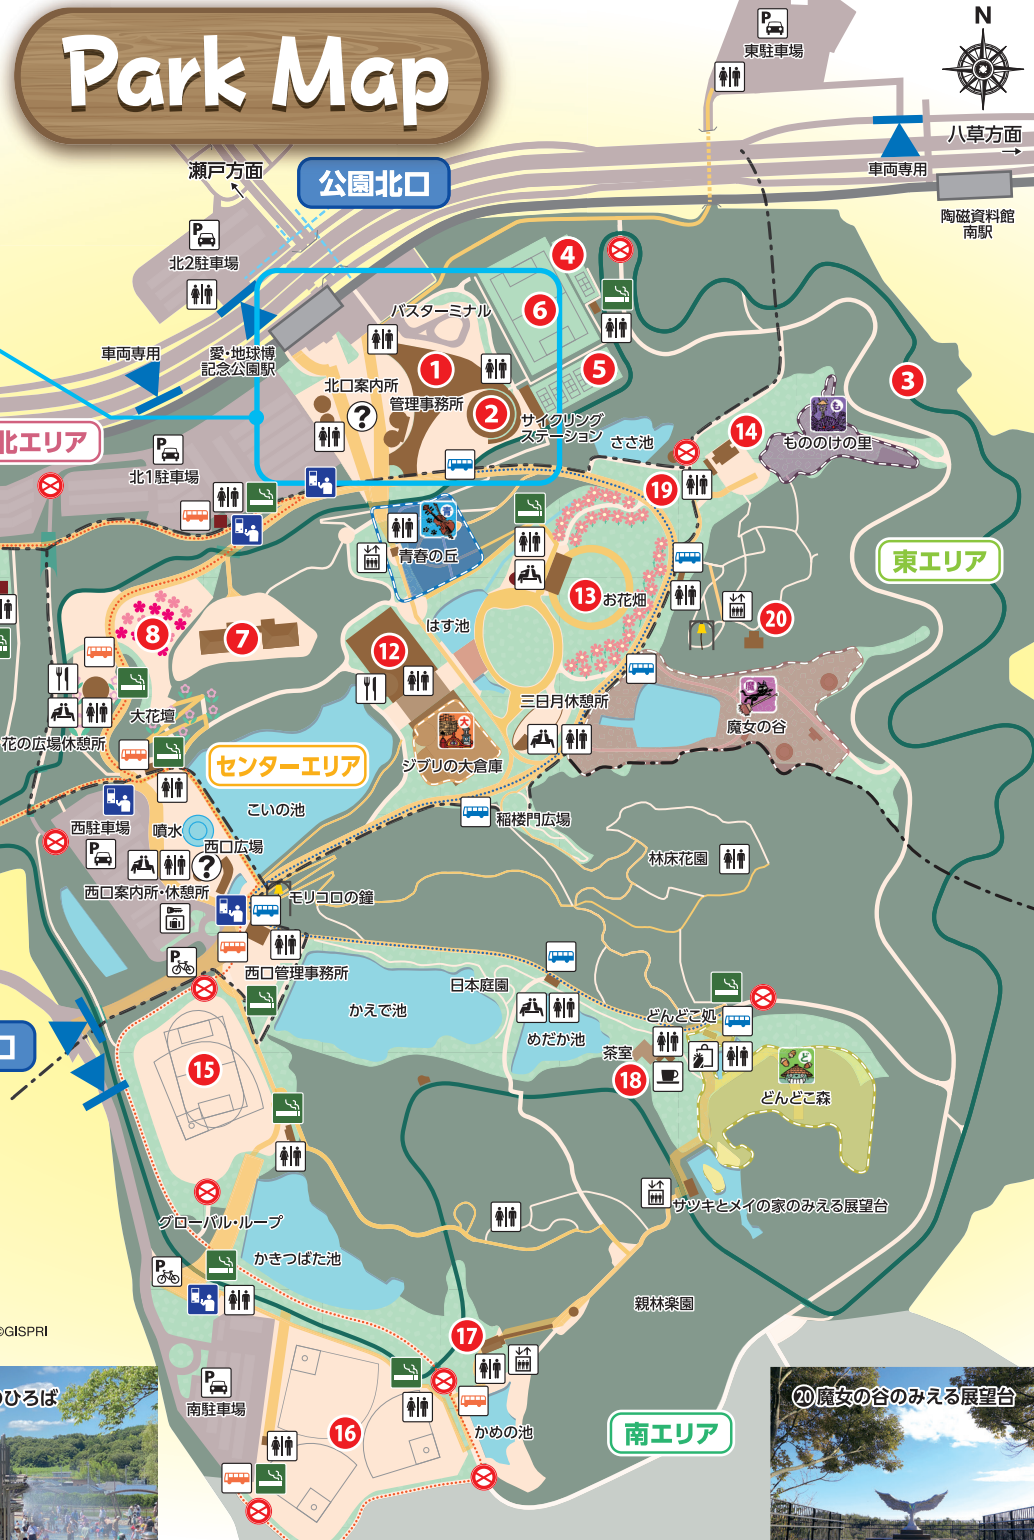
Park Map

N

東駐車場

八草方面

車両専用

陶磁資料館南駅

瀬戸方面

公園北口

北2駐車場

車両専用

愛・地球博記念公園駅

バスターミナル

北口案内所

管理事務所

サイクリングステーション

ささ池

もののけの里

北エリア

北1駐車場

4
6
5
1
2
3
14
19

青春の丘

東エリア

8
7
12
13
20

お花畑

はす池

大花壇

花の広場休憩所

三日月休憩所

魔女の谷

センターエリア

ジブリの大倉庫

こいの池

稲楼門広場

西駐車場

噴水

西口広場

林床花園

西口案内所・休憩所

モリコロの鐘

西口管理事務所

日本庭園

かえで池

どんどこ処

めだか池

茶室

18

どんどこ森

15

サツキとメイの家のみえる展望台

グローバル・ループ

かきつばた池

親林楽園

©GISPRI

17

南駐車場

16

かめの池

南エリア

ひろば

20 魔女の谷のみえる展望台